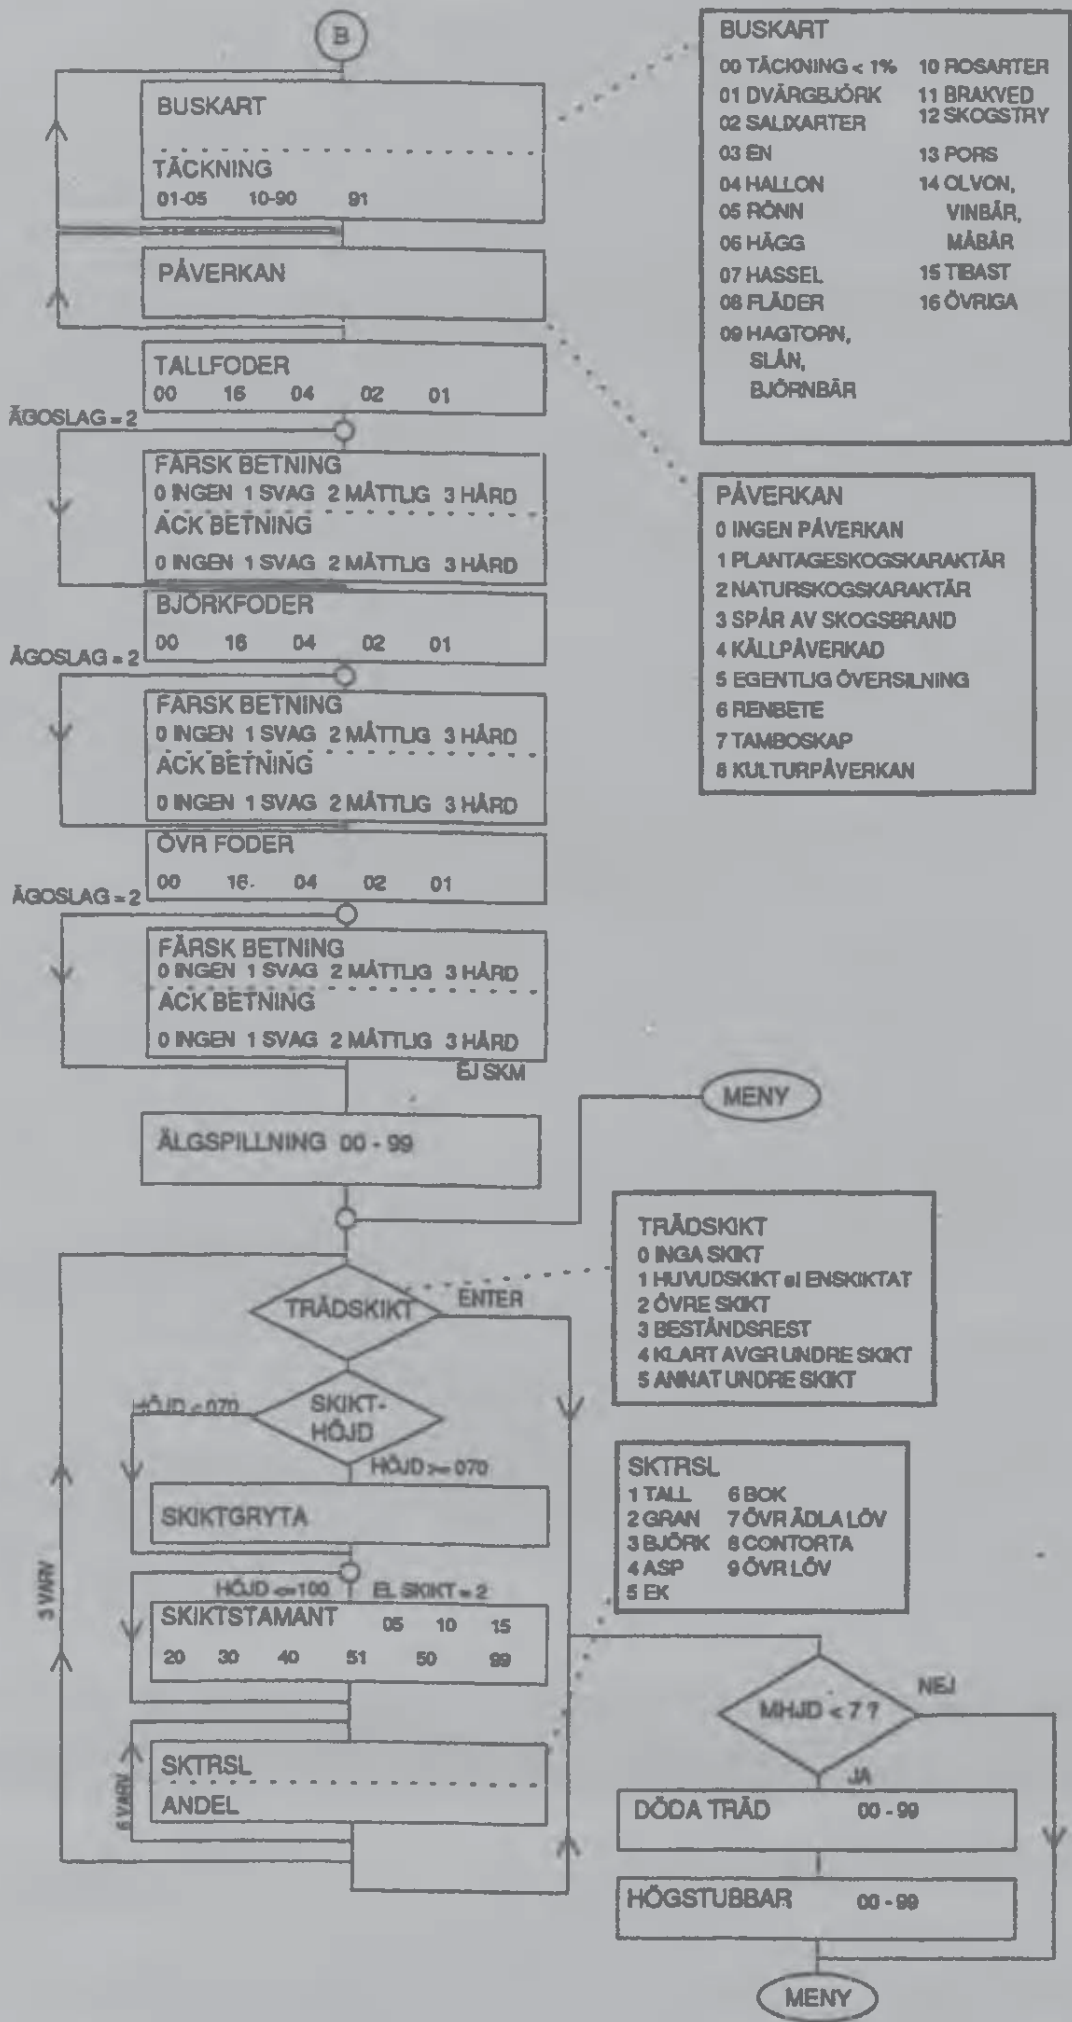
B

BUSKART

TÄCKNING
01-05 10-90 91

PÅVERKAN

TALLFODER
00 16 04 02 01

ÄGOSLAG = 2

FÄRSK BETNING
0 INGEN 1 SVAG 2 MÅTTLIG 3 HÅRD
ACK BETNING
0 INGEN 1 SVAG 2 MÅTTLIG 3 HÅRD

BJÖRKFODER
00 16 04 02 01

ÄGOSLAG = 2

FÄRSK BETNING
0 INGEN 1 SVAG 2 MÅTTLIG 3 HÅRD
ACK BETNING
0 INGEN 1 SVAG 2 MÅTTLIG 3 HÅRD

ÖVR FODER
00 16. 04 02 01

ÄGOSLAG = 2

FÄRSK BETNING
0 INGEN 1 SVAG 2 MÅTTLIG 3 HÅRD
ACK BETNING
0 INGEN 1 SVAG 2 MÅTTLIG 3 HÅRD

EJ SKM

ÄLGSPILLNING 00 - 99

MENY

TRÄDSKIKT

ENTER

SKIKT-HÖJD

HÖJD < 070

HÖJD >= 070

SKIKTGRYTA

HÖJD <= 100

EL SKIKT = 2

SKIKTSTAMANT 05 10 15
20 30 40 51 50 99

3 VARV

SKTRSL
ANDEL

5 VARV

BUSKART
00 TÄCKNING < 1%
01 DVÄRGBJÖRK
02 SALIXARTER
03 EN
04 HALLON
05 RÖNN
06 HÄGG
07 HASSEL
08 FLÄDER
09 HAGTORN, SLÅN, BJÖRNBÄR
10 ROSARTER
11 BRAKVED
12 SKOGSTRY
13 PORS
14 OLVON, VINBÄR, MÅBÄR
15 TIBAST
16 ÖVRIGA

PÅVERKAN
0 INGEN PÅVERKAN
1 PLANTAGESKOGSKARAKTÄR
2 NATURSKOGSKARAKTÄR
3 SPÅR AV SKOGSBRAND
4 KÄLLPÅVERKAD
5 EGENTLIG ÖVERSILNING
6 RENBETE
7 TAMBOSKAP
8 KULTURPÅVERKAN

TRÄDSKIKT
0 INGA SKIKT
1 HUVUDSKIKT el ENSKIKTAT
2 ÖVRE SKIKT
3 BESTÅNDSREST
4 KLART AVGR UNDRE SKIKT
5 ANNAT UNDRE SKIKT

SKTRSL
1 TALL
2 GRAN
3 BJÖRK
4 ASP
5 EK
6 BOK
7 ÖVR ÄDLA LÖV
8 CONTORTA
9 ÖVR LÖV

MHJD < 7 ?
NEJ
JA

DÖDA TRÄD 00 - 99

HÖGSTUBBAR 00 - 99

MENY